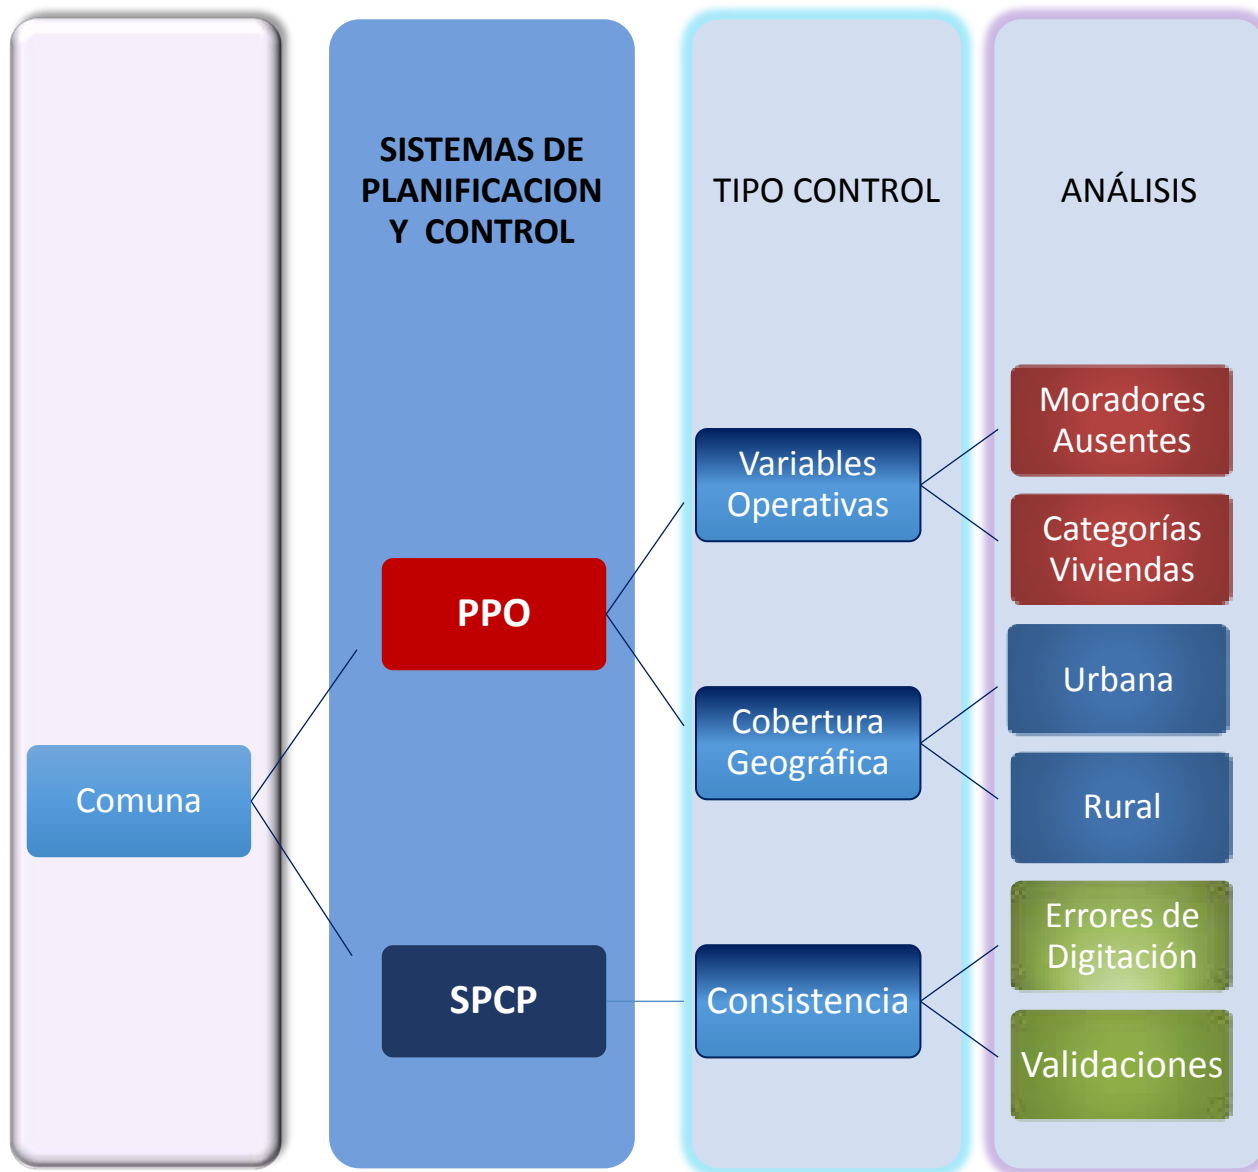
SISTEMAS DE PLANIFICACION Y CONTROL

TIPO CONTROL

ANÁLISIS

Comuna

PPO

SPCP

Variables Operativas

Cobertura Geográfica

Consistencia

Moradores Ausentes

Categorías Viviendas

Urbana

Rural

Errores de Digitación

Validaciones